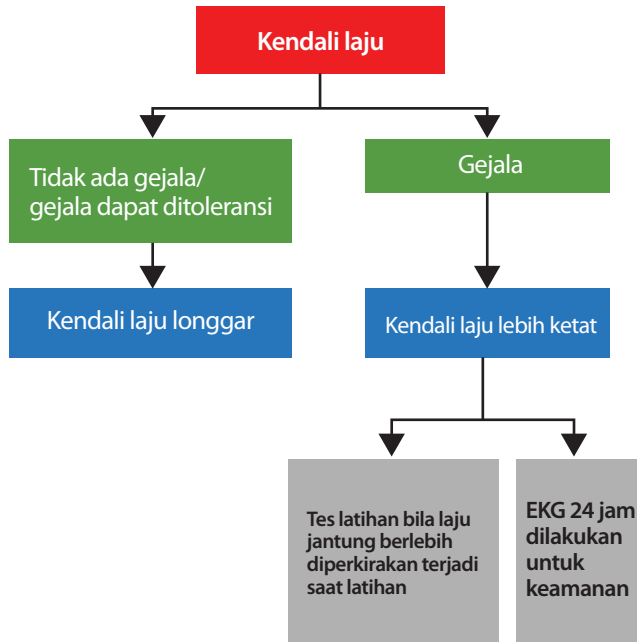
Kendali laju

Tidak ada gejala/ gejala dapat ditoleransi

Gejala

Kendali laju longgar

Kendali laju lebih ketat

Tes latihan bila laju jantung berlebih diperkirakan terjadi saat latihan

EKG 24 jam dilakukan untuk keamanan